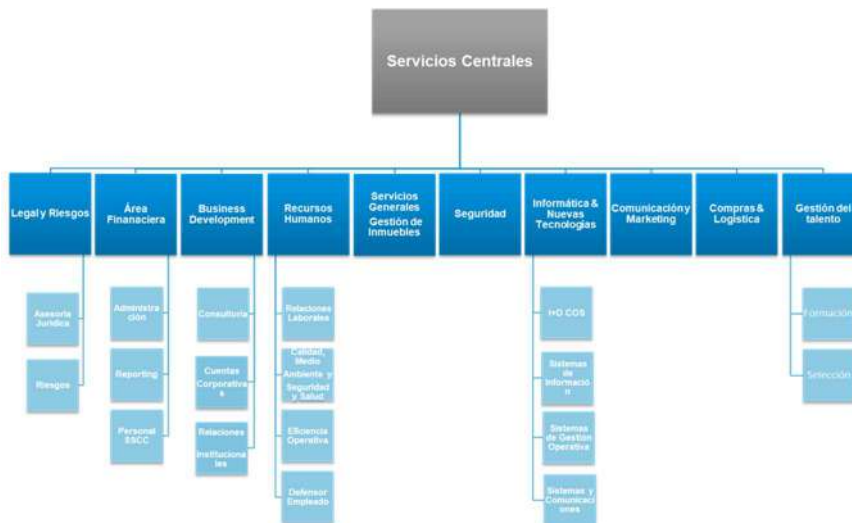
Servicios Centrales

Legal y Riesgos

Asesoría Jurídica

Riesgos

Área Finanaciera

Administración

Reporting

Personal SSCC

Business Development

Consultoría

Cuentas Corporativas

Relaciones Institucionales

Recursos Humanos

Relaciones Laborales

Calidad, Medio Ambiente y Seguridad y Salud

Eficiencia Operativa

Defensor Empleado

Servicios Generales Gestión de Inmuebles

Seguridad

Informática & Nuevas Tecnologías

I+D COS

Sistemas de Información

Sistemas de Gestión Operativa

Sistemas y Comunicaciones

Comunicación y Marketing

Compras & Logística

Gestión del talento

Formación

Selección